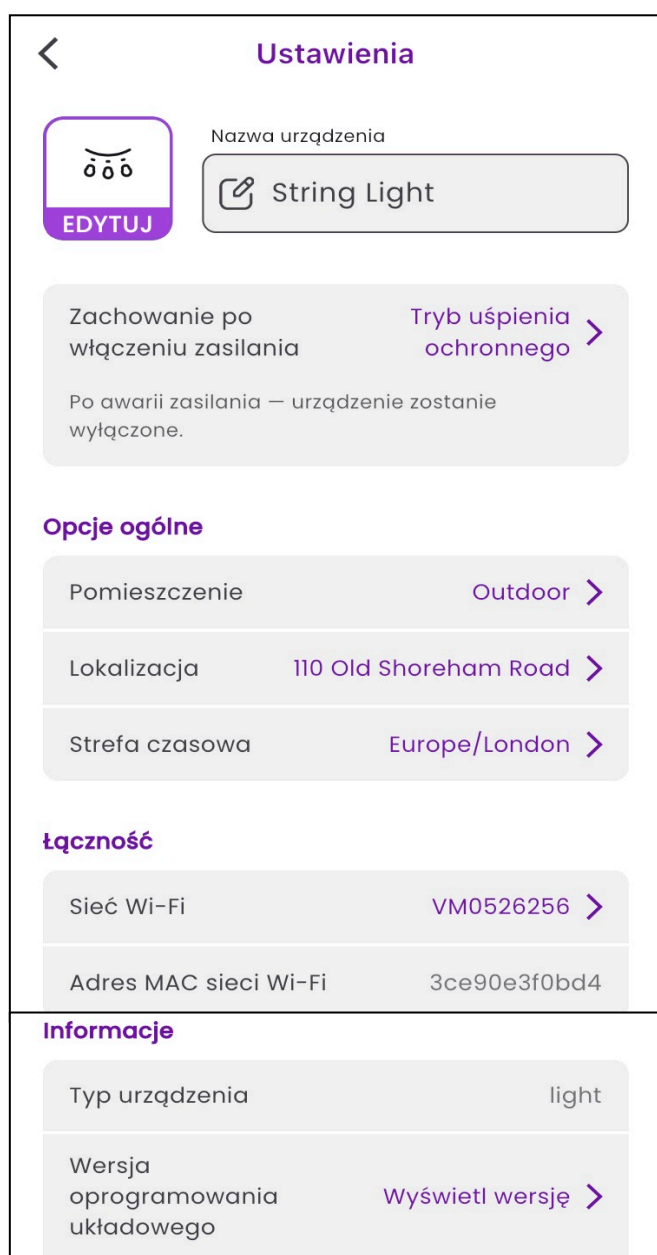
Ustawienia

EDYTUJ

Nazwa urządzenia

String Light

Zachowanie po włączeniu zasilania

Tryb uśpienia ochronnego

Po awarii zasilania — urządzenie zostanie wyłączone.

Opcje ogólne

Pomieszczenie

Outdoor

Lokalizacja

110 Old Shoreham Road

Strefa czasowa

Europe/London

Łączność

Sieć Wi-Fi

VM0526256

Adres MAC sieci Wi-Fi

3ce90e3f0bd4

Informacje

Typ urządzenia

light

Wersja oprogramowania układowego

Wyświetl wersję